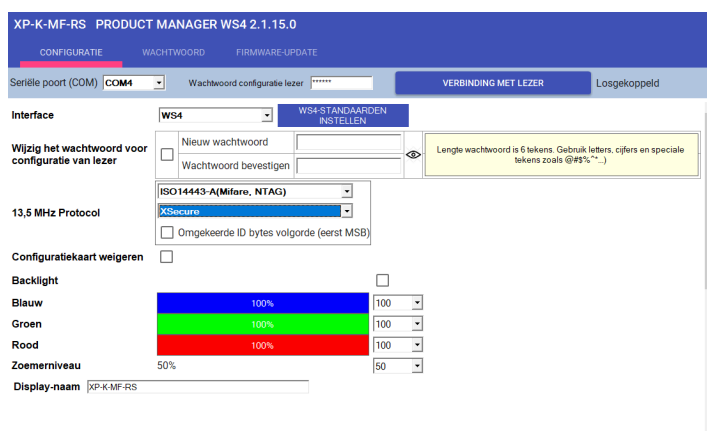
XP-K-MF-RS PRODUCT MANAGER WS4 2.1.15.0

CONFIGURATIE WACHTWOORD FIRMWARE-UPDATE

Seriële poort (COM) COM4 Wachtwoord configuratie lezer ****** VERBINDING MET LEZER Losgekoppeld

Interface WS4 WS4-STANDAARDEN INSTELLEN

Wijzig het wachtwoord voor configuratie van lezer Nieuw wachtwoord Wachtwoord bevestigen Lengte wachtwoord is 6 tekens. Gebruik letters, cijfers en speciale tekens zoals @#$%^*...)

13,5 MHz Protocol ISO14443-A(Mifare, NTAG) XSecure Omgekeerde ID bytes volgorde (eerst MSB)

Configuratiekaart weigeren

Backlight

Blauw 100% 100

Groen 100% 100

Rood 100% 100

Zoemerniveau 50% 50

Display-naam XP-K-MF-RS